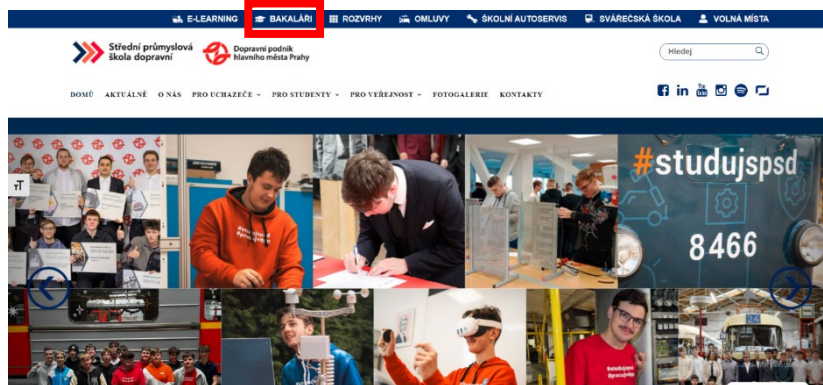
E-LEARNING BAKALÁŘI ROZVRHY OMLUVY ŠKOLNÍ AUTOSERVIS SVÁŘEČSKÁ ŠKOLA VOLNÁ MÍSTA

Střední průmyslová škola dopravní

Dopravní podnik hlavního města Prahy

Hledej

DOMŮ AKTUÁLNĚ O NÁS PRO UCHAZEČE PRO STUDENTY PRO VEŘEJNOST FOTOGALERIE KONTAKTY

#studujspsd

8466